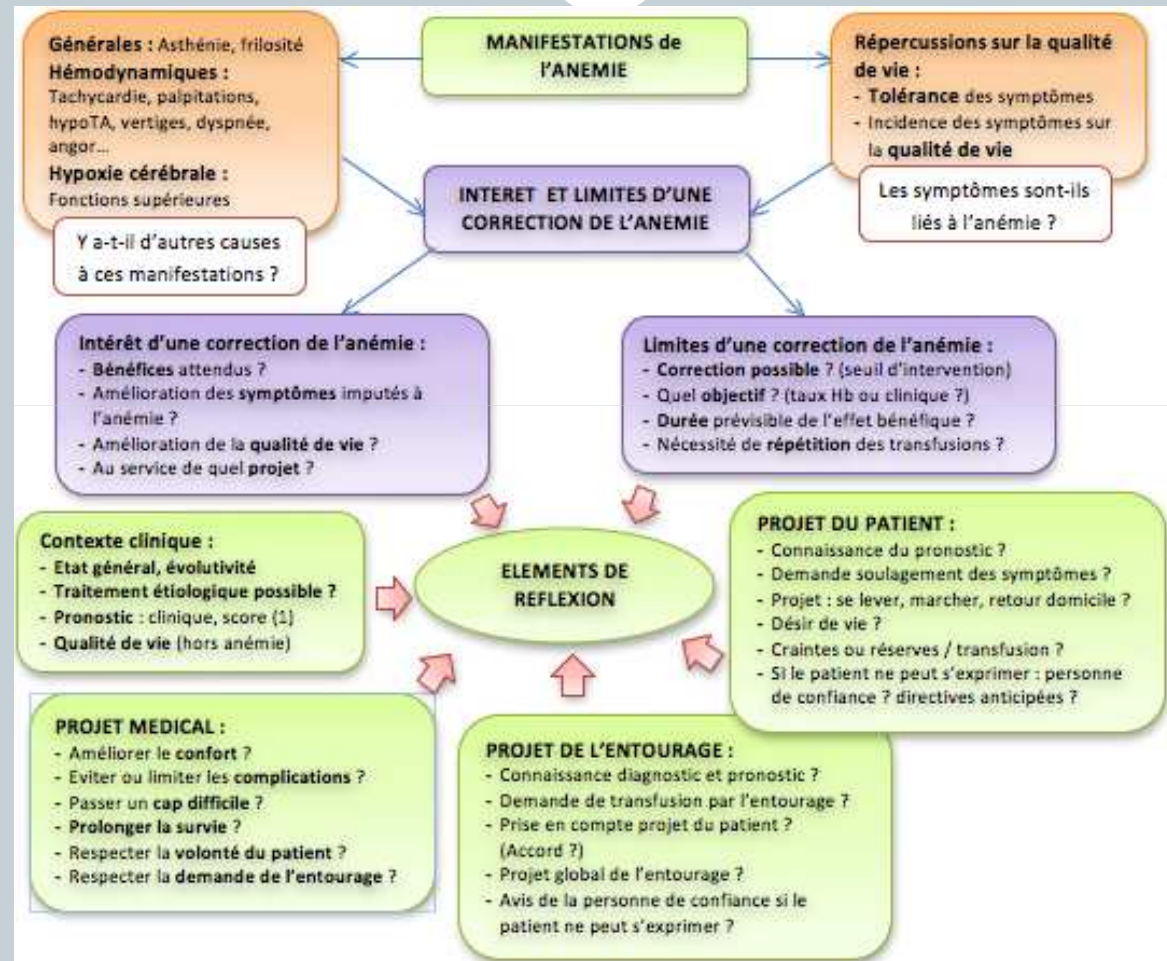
Générales : Asthénie, frilosité
Hémodynamiques :
Tachycardie, palpitations, hypoTA, vertiges, dyspnée, angor…
Hypoxie cérébrale :
Fonctions supérieures

Y a-t-il d'autres causes à ces manifestations ?

MANIFESTATIONS de l'ANEMIE

Répercussions sur la qualité de vie :
- Tolérance des symptômes
- Incidence des symptômes sur la qualité de vie

Les symptômes sont-ils liés à l'anémie ?

INTERET ET LIMITES D'UNE CORRECTION DE L'ANEMIE

Intérêt d'une correction de l'anémie :
- Bénéfices attendus ?
- Amélioration des symptômes imputés à l'anémie ?
- Amélioration de la qualité de vie ?
- Au service de quel projet ?

Limites d'une correction de l'anémie :
- Correction possible ? (seuil d'intervention)
- Quel objectif ? (taux Hb ou clinique ?)
- Durée prévisible de l'effet bénéfique ?
- Nécessité de répétition des transfusions ?

Contexte clinique :
- Etat général, évolutivité
- Traitement étiologique possible ?
- Pronostic : clinique, score (1)
- Qualité de vie (hors anémie)

ELEMENTS DE REFLEXION

PROJET DU PATIENT :
- Connaissance du pronostic ?
- Demande soulagement des symptômes ?
- Projet : se lever, marcher, retour domicile ?
- Désir de vie ?
- Craintes ou réserves / transfusion ?
- Si le patient ne peut s'exprimer : personne de confiance ? directives anticipées ?

PROJET MEDICAL :
- Améliorer le confort ?
- Eviter ou limiter les complications ?
- Passer un cap difficile ?
- Prolonger la survie ?
- Respecter la volonté du patient ?
- Respecter la demande de l'entourage ?

PROJET DE L'ENTOURAGE :
- Connaissance diagnostic et pronostic ?
- Demande de transfusion par l'entourage ?
- Prise en compte projet du patient ? (Accord ?)
- Projet global de l'entourage ?
- Avis de la personne de confiance si le patient ne peut s'exprimer ?